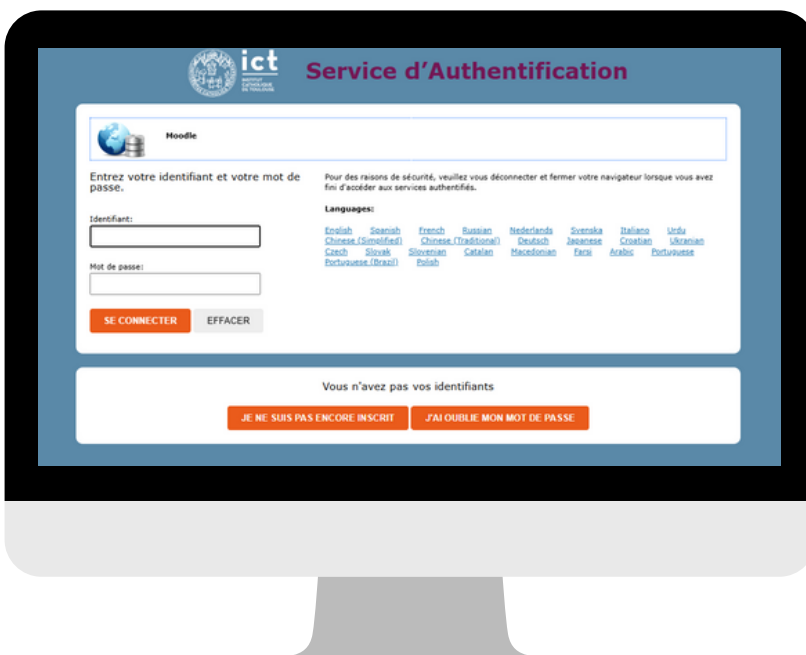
ict
INSTITUT CATHOLIQUE DE TOULOUSE

Service d'Authentification

Moodle

Entrez votre identifiant et votre mot de passe.

Identifiant:

Mot de passe:

SE CONNECTER EFFACER

Pour des raisons de sécurité, veuillez vous déconnecter et fermer votre navigateur lorsque vous avez fini d'accéder aux services authentifiés.

Languages:

English Spanish French Russian Nederlands Svenska Italiano Urdu Chinese (Simplified) Chinese (Traditional) Deutsch Japanese Croatian Ukranian Czech Slovak Slovenian Catalan Macedonian Farsi Arabic Portuguese Portuguese (Brazil) Polish

Vous n'avez pas vos identifiants

JE NE SUIS PAS ENCORE INSCRIT J'AI OUBLIE MON MOT DE PASSE